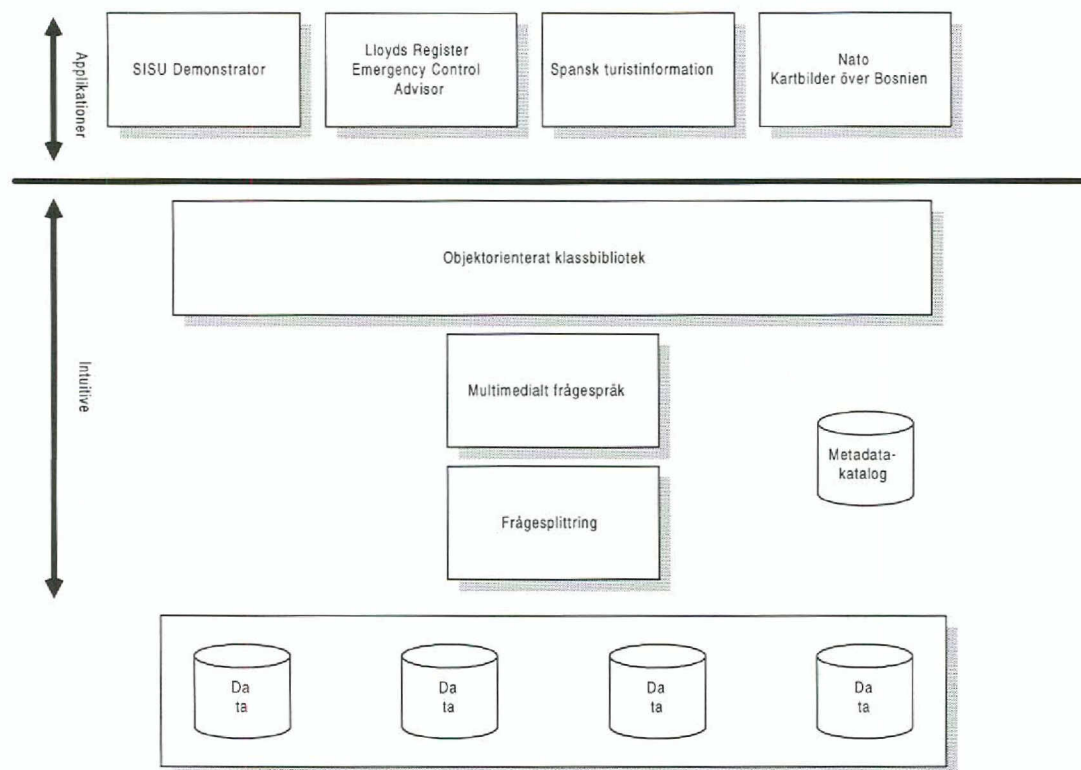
Applikationer

SISU Demonstrator

Lloyds Register Emergency Control Advisor

Spansk turistinformation

Nato Kartbilder över Bosnien

Intuitive

Objektorienterat klassbibliotek

Multimedialt frågespråk

Metadata-katalog

Frågesplittring

Da ta

Da ta

Da ta

Da ta